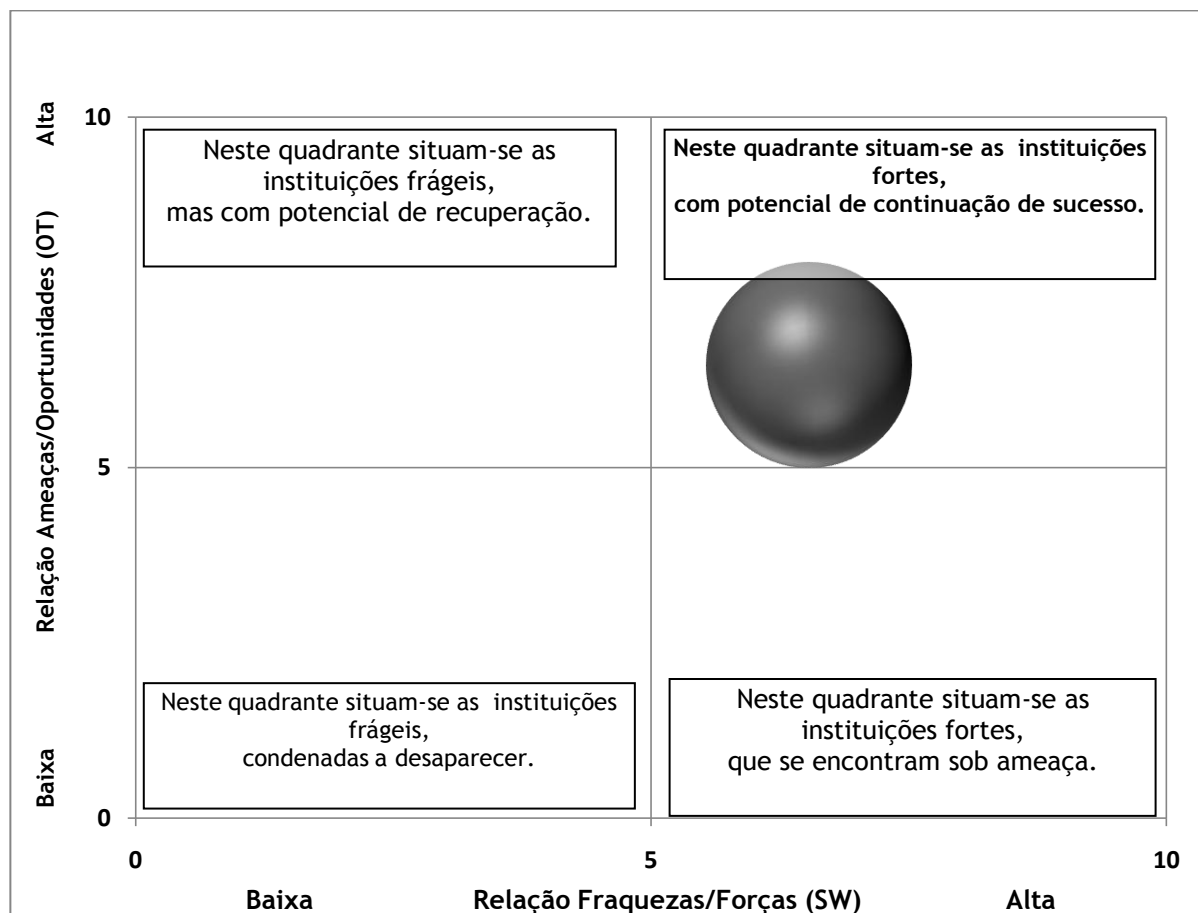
Alta

10

Relação Ameaças/Oportunidades (OT)

Neste quadrante situam-se as instituições frágeis, mas com potencial de recuperação.

Neste quadrante situam-se as instituições fortes, com potencial de continuação de sucesso.

5

Neste quadrante situam-se as instituições frágeis, condenadas a desaparecer.

Neste quadrante situam-se as instituições fortes, que se encontram sob ameaça.

Baixa

0

0

5

10

Baixa

Relação Fraquezas/Forças (SW)

Alta